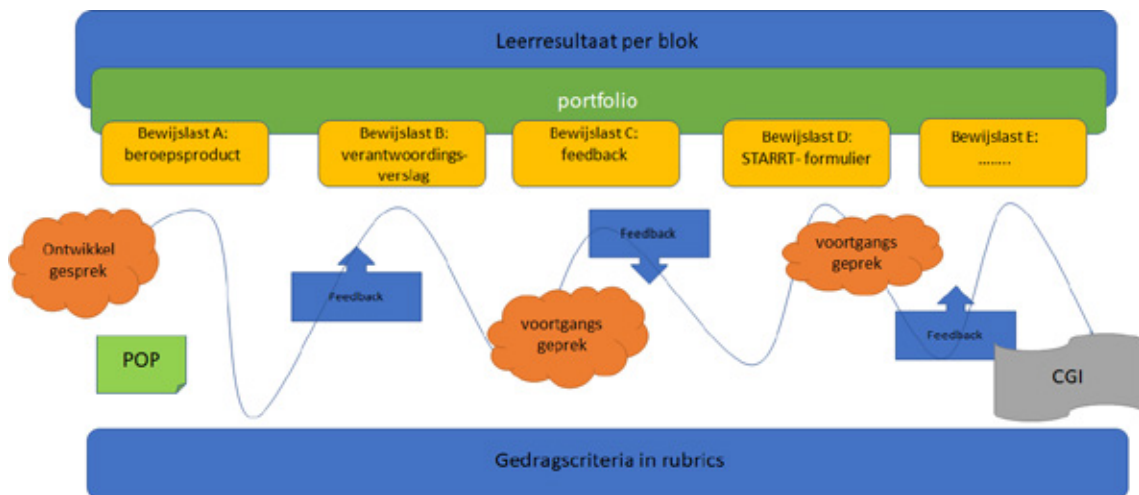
Leerresultaat per blok

portfolio

Bewijslast A: beroepsproduct

Bewijslast B: verantwoordingsverslag

Bewijslast C: feedback

Bewijslast D: STARRT- formulier

Bewijslast E: ........

Ontwikkel gesprek

Feedback

Feedback

voortgangs geprek

POP

voortgangs geprek

Feedback

CGI

Gedragscriteria in rubrics